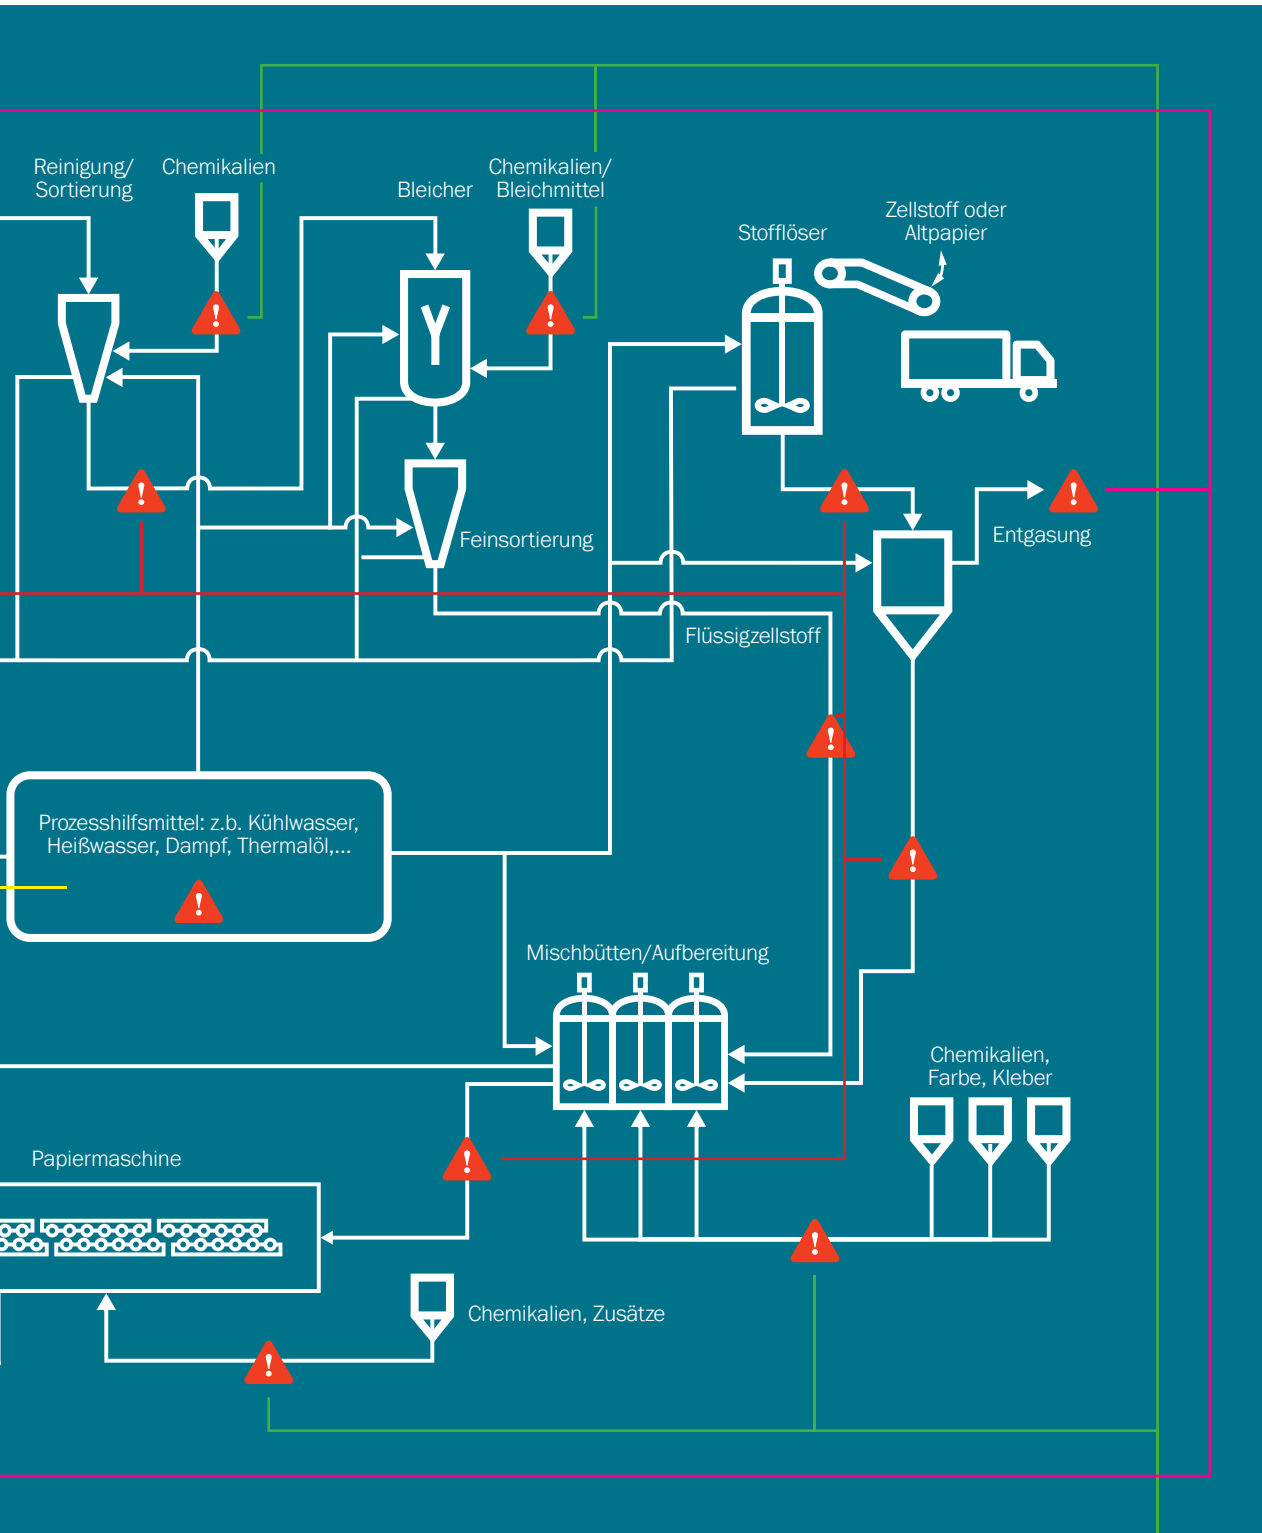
Reinigung/
Sortierung

Chemikalien

Bleicher

Chemikalien/
Bleichmittel

Zellstoff oder
Altpapier

Stofflöser

Feinsortierung

Entgasung

Flüssigzellstoff

Prozesshilfsmittel: z.b. Kühlwasser, Heißwasser, Dampf, Thermalöl,...

Mischbütten/Aufbereitung

Chemikalien,
Farbe, Kleber

Papiermaschine

Chemikalien, Zusätze